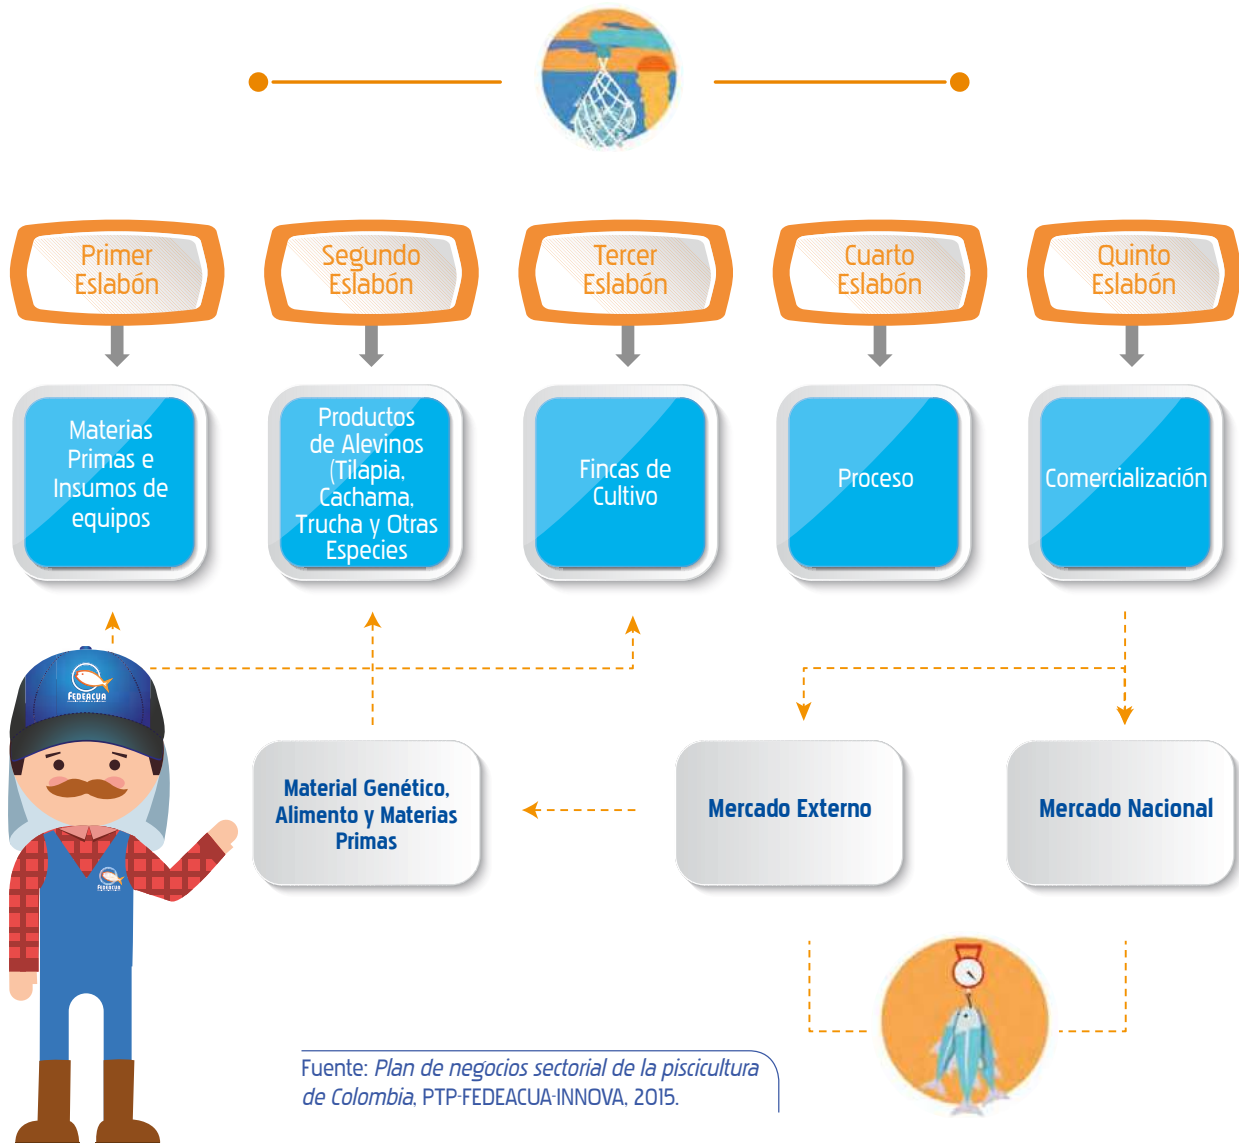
Primer Eslabón

Segundo Eslabón

Tercer Eslabón

Cuarto Eslabón

Quinto Eslabón

Materias Primas e Insumos de equipos

Productos de Alevinos (Tilapia, Cachama, Trucha y Otras Especies

Fincas de Cultivo

Proceso

Comercialización

FEDEACUA

Material Genético, Alimento y Materias Primas

Mercado Externo

Mercado Nacional

Fuente: *Plan de negocios sectorial de la piscicultura de Colombia*, PTP-FEDEACUA-INNOVA, 2015.